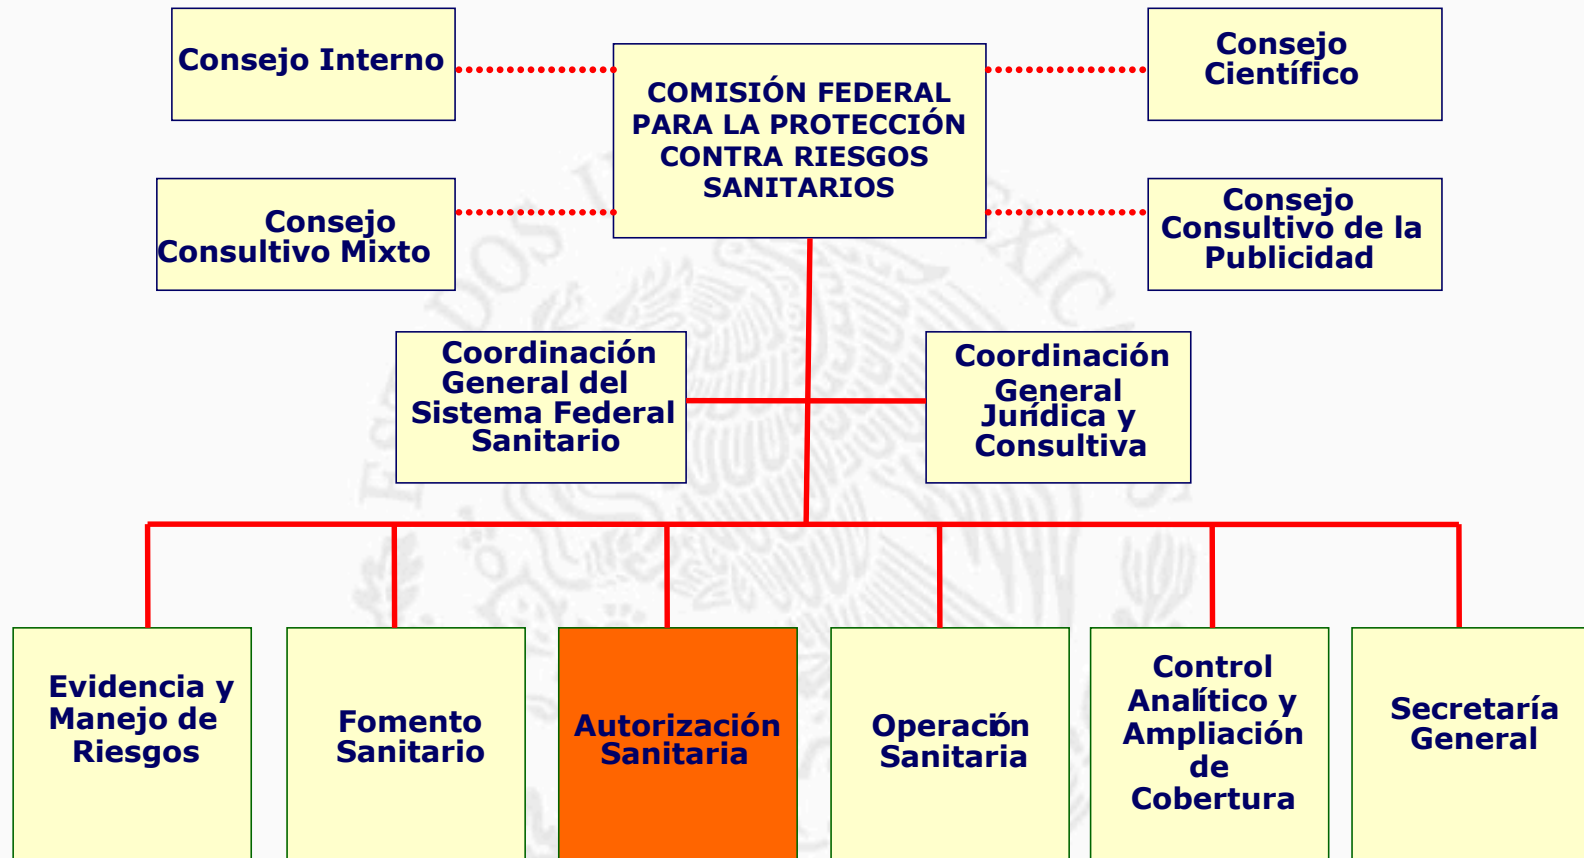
Consejo Interno

COMISIÓN FEDERAL PARA LA PROTECCIÓN CONTRA RIESGOS SANITARIOS

Consejo Científico

Consejo Consultivo Mixto

Consejo Consultivo de la Publicidad

Coordinación General del Sistema Federal Sanitario

Coordinación General Jurídica y Consultiva

Evidencia y Manejo de Riesgos

Fomento Sanitario

Autorización Sanitaria

Operación Sanitaria

Control Analítico y Ampliación de Cobertura

Secretaría General